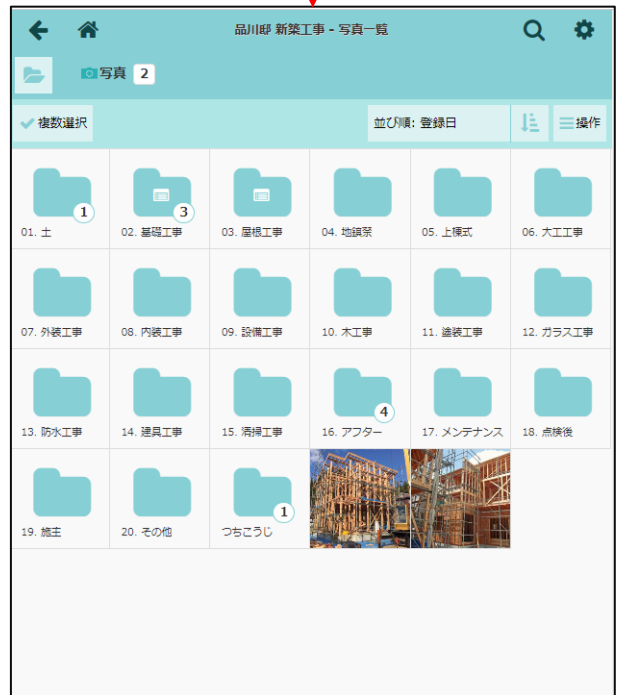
品川邸 新築工事 - 写真一覧

写真 2

複数選択

並び順: 登録日

操作

1
01. 土

3
02. 基礎工事

03. 屋根工事

04. 地鎮祭

05. 上棟式

06. 大工工事

07. 外装工事

08. 内装工事

09. 設備工事

10. 木工事

11. 塗装工事

12. ガラス工事

13. 防水工事

14. 建具工事

15. 清掃工事

4
16. アフター

17. メンテナンス

18. 点検後

19. 施主

20. その他

1
つちこうじ